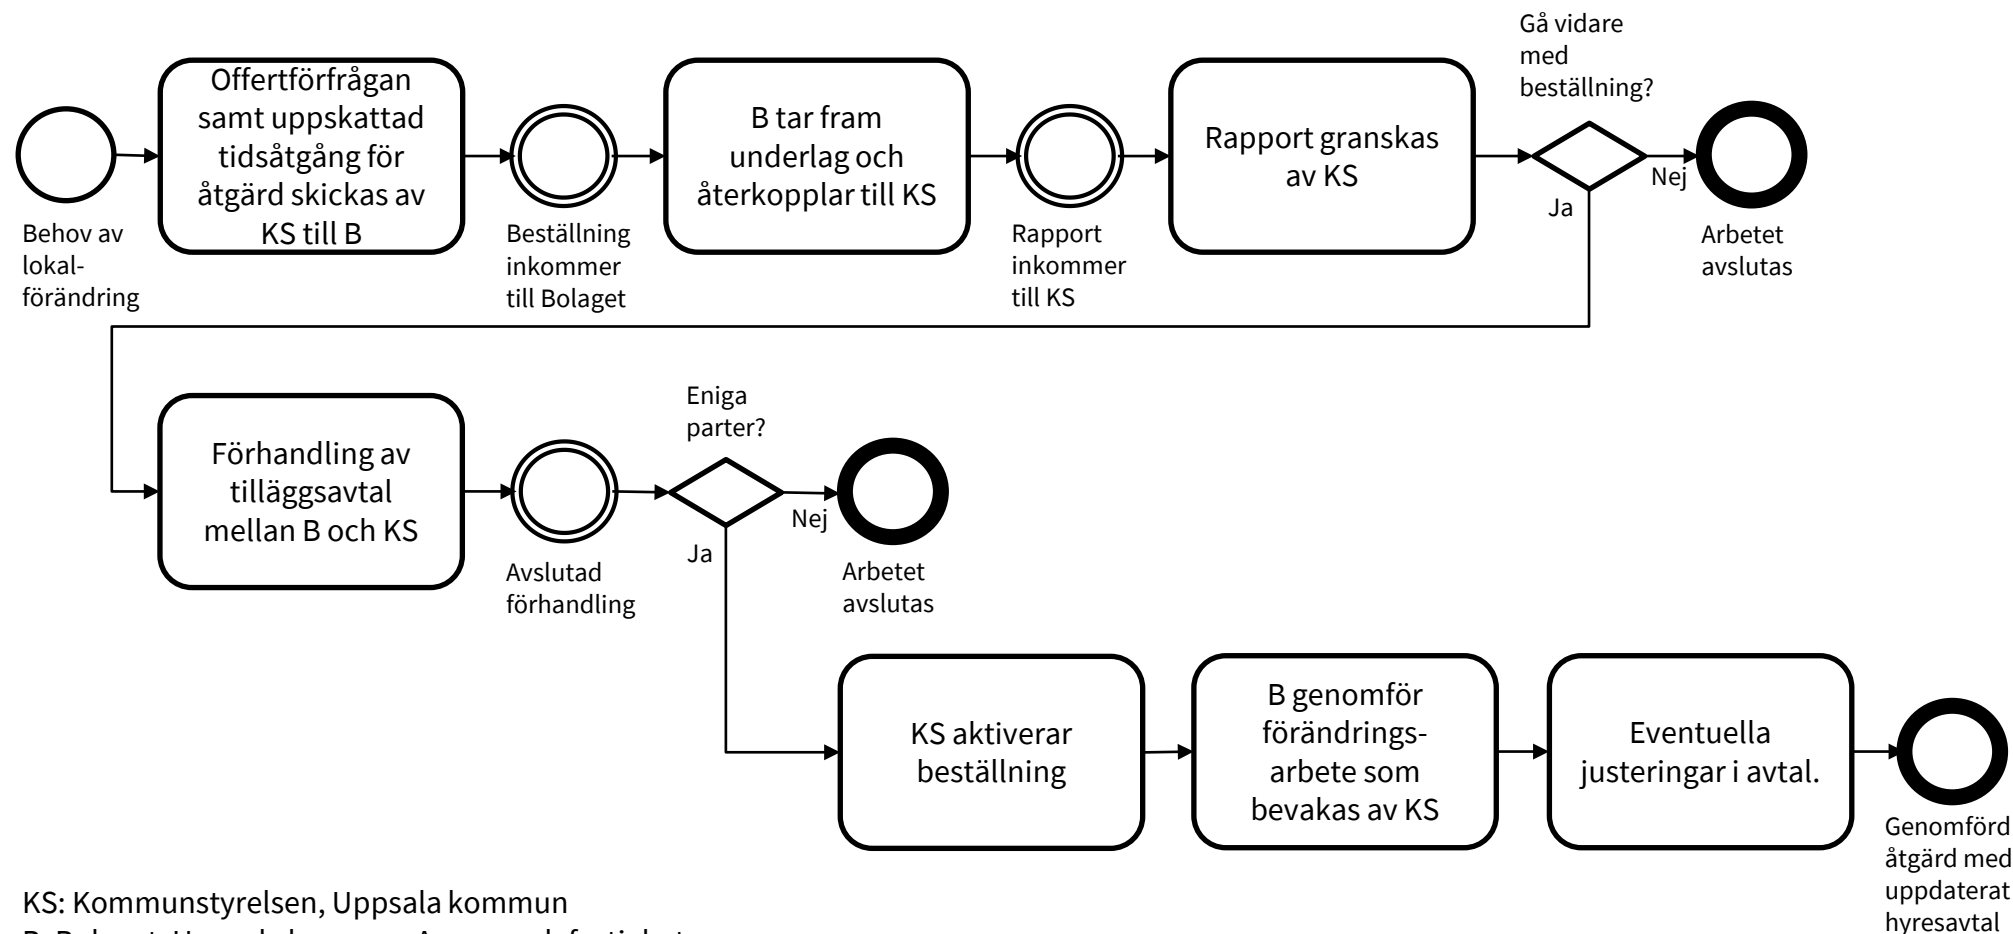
Behov av lokalförändring

Offertförfrågan samt uppskattad tidsåtgång för åtgärd skickas av KS till B

Beställning inkommer till Bolaget

B tar fram underlag och återkopplar till KS

Rapport inkommer till KS

Rapport granskas av KS

Gå vidare med beställning?

Nej

Ja

Arbetet avslutas

Förhandling av tilläggsavtal mellan B och KS

Avslutad förhandling

Eniga parter?

Nej

Ja

Arbetet avslutas

KS aktiverar beställning

B genomför förändringsarbete som bevakas av KS

Eventuella justeringar i avtal.

Genomförd åtgärd med uppdaterat hyresavtal

KS: Kommunstyrelsen, Uppsala kommun
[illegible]